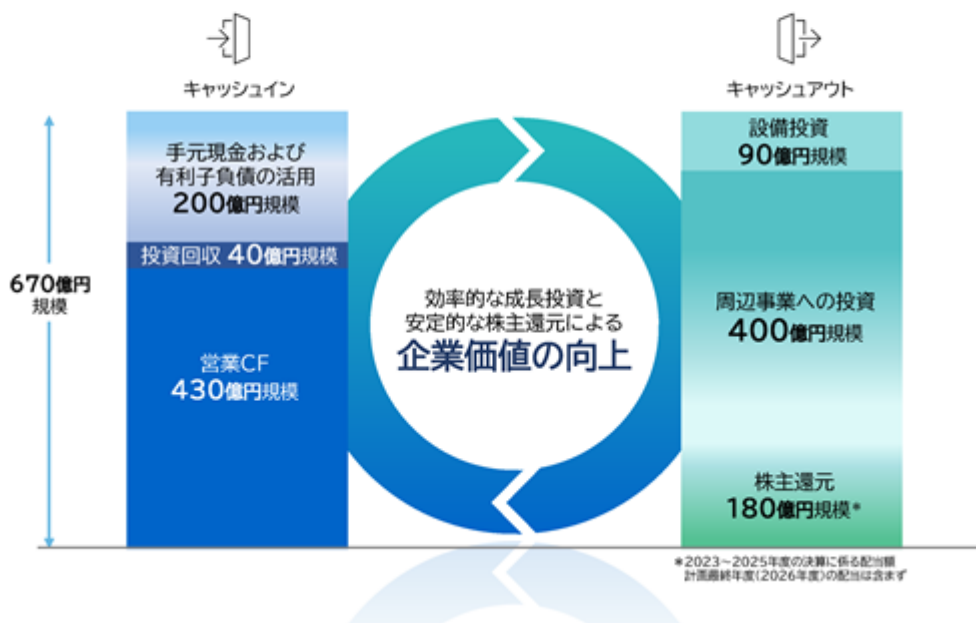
キャッシュイン

キャッシュアウト

670億円規模

手元現金および有利子負債の活用 200億円規模

投資回収 40億円規模

営業CF 430億円規模

効率的な成長投資と安定的な株主還元による
企業価値の向上

設備投資 90億円規模

周辺事業への投資 400億円規模

株主還元 180億円規模*

*2023～2025年度の決算に係る配当額
計画最終年度(2026年度)の配当は含まず